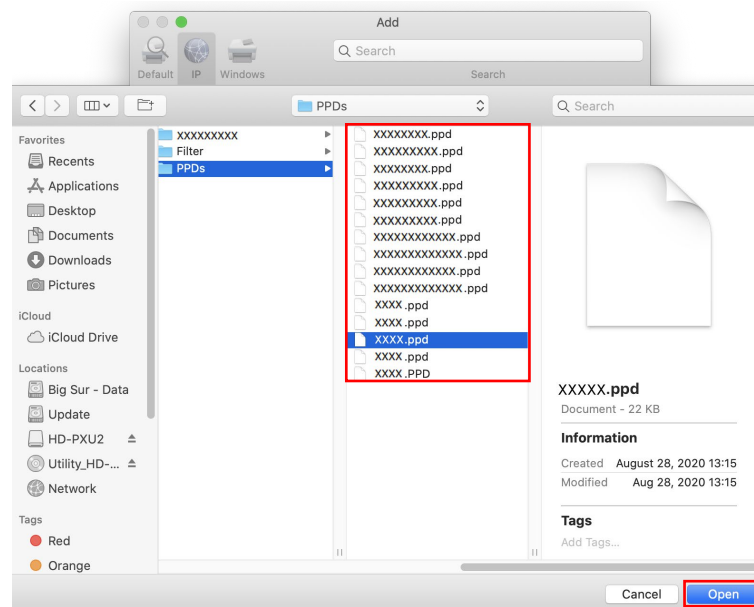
Add

Default IP Windows

Search

Search

PPDs

Search

Favorites
Recents
Applications
Desktop
Documents
Downloads
Pictures

iCloud
iCloud Drive

Locations
Big Sur - Data
Update
HD-PXU2
Utility_HD-...
Network

Tags
Red
Orange

XXXXXXXXX
Filter
PPDs

XXXXXXXX.ppd
XXXXXXXXX.ppd
XXXXXXXX.ppd
XXXXXXXXX.ppd
XXXXXXXXX.ppd
XXXXXXXXX.ppd
XXXXXXXXXXXX.ppd
XXXXXXXXXXXXX.ppd
XXXXXXXXXXXX.ppd
XXXXXXXXXXXXX.ppd
XXXX .ppd
XXXX .ppd
XXXX.ppd
XXXX .ppd
XXXX .PPD

XXXXX.ppd
Document - 22 KB

Information
Created August 28, 2020 13:15
Modified Aug 28, 2020 13:15

Tags
Add Tags...

Cancel
Open